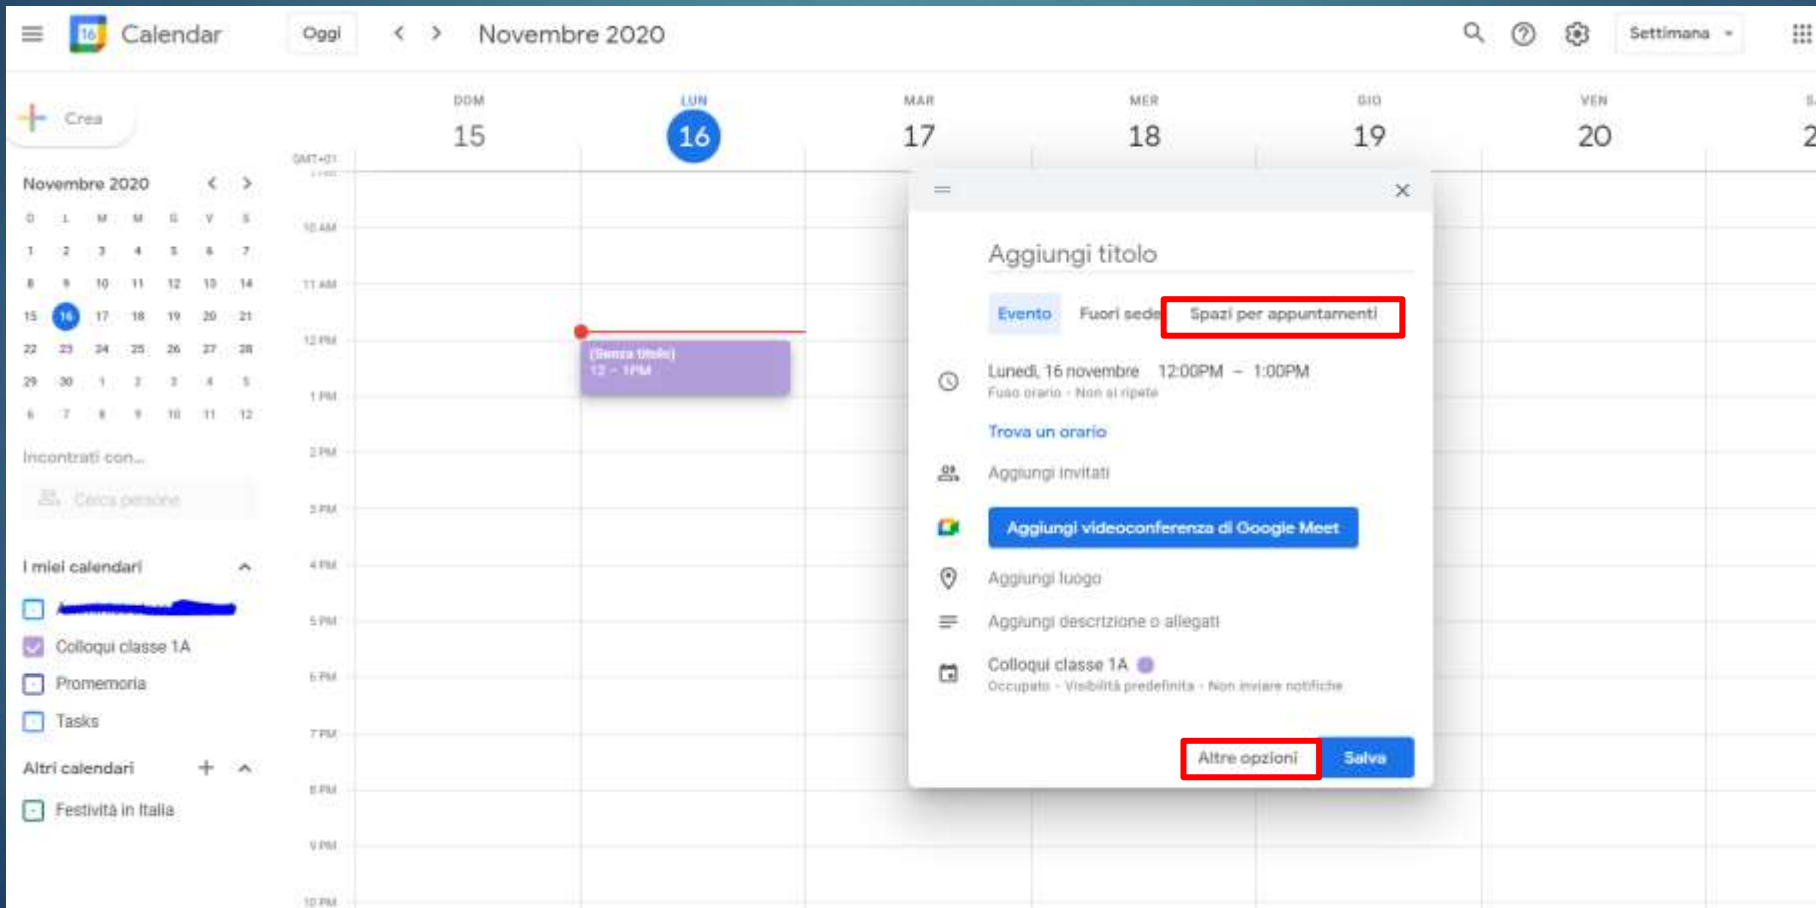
Calendar

Oggi

Novembre 2020

Settimana

Crea

Novembre 2020

| D | L | M | M | G | V | S |
|---|---|---|---|---|---|---|
| 1 | 2 | 3 | 4 | 5 | 6 | 7 |
| 8 | 9 | 10 | 11 | 12 | 13 | 14 |
| 15 | 16 | 17 | 18 | 19 | 20 | 21 |
| 22 | 23 | 24 | 25 | 26 | 27 | 28 |
| 29 | 30 | 1 | 2 | 3 | 4 | 5 |
| 6 | 7 | 8 | 9 | 10 | 11 | 12 |

Incontrati con...

Cerca persone

I miei calendari

Colloqui classe 1A

Promemoria

Tasks

Altri calendari

Festività in Italia

DOM 15
LUN 16
MAR 17
MER 18
GIO 19
VEN 20

GMT+01

10 AM
11 AM
12 PM
1 PM
2 PM
3 PM
4 PM
5 PM
6 PM
7 PM
8 PM
9 PM
10 PM

(Senza titolo)
12 – 1PM

Aggiungi titolo

Evento
Fuori sede
Spazi per appuntamenti

Lunedì, 16 novembre 12:00PM – 1:00PM
Fuso orario · Non si ripete

Trova un orario

Aggiungi invitati

Aggiungi videoconferenza di Google Meet

Aggiungi luogo

Aggiungi descrizione o allegati

Colloqui classe 1A
Occupato · Visibilità predefinita · Non inviare notifiche

Altre opzioni
Salva